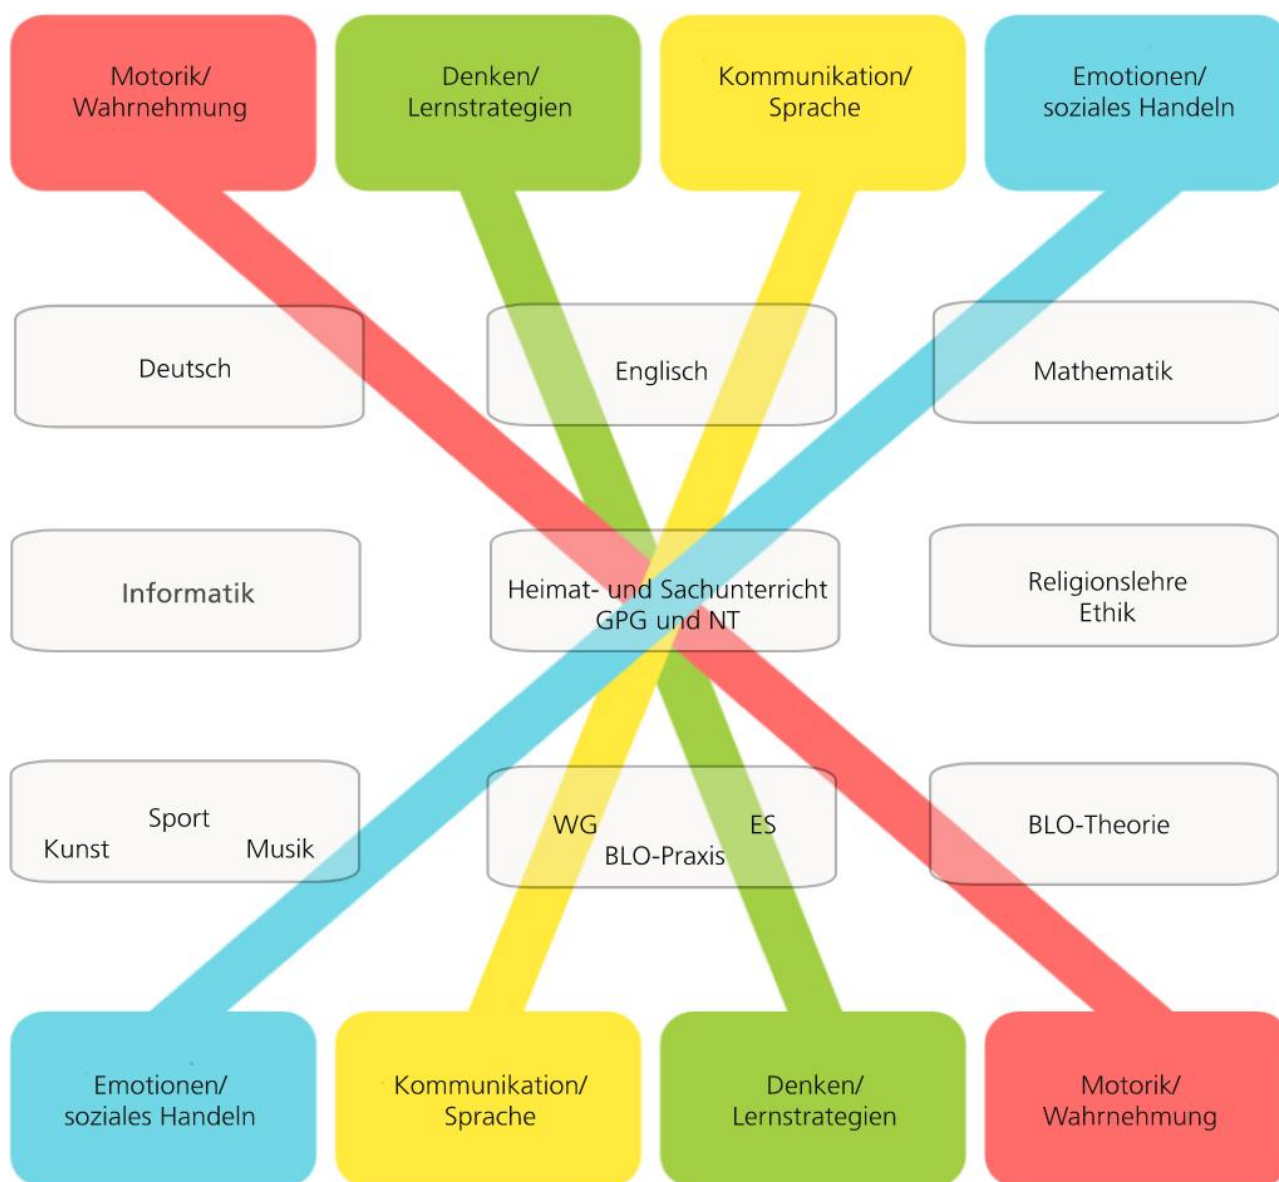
Motorik/ Wahrnehmung

Denken/ Lernstrategien

Kommunikation/ Sprache

Emotionen/ soziales Handeln

Deutsch

Englisch

Mathematik

Informatik

Heimat- und Sachunterricht GPG und NT

Religionslehre Ethik

Sport
Kunst
Musik

WG
ES
BLO-Praxis

BLO-Theorie

Emotionen/ soziales Handeln

Kommunikation/ Sprache

Denken/ Lernstrategien

Motorik/ Wahrnehmung